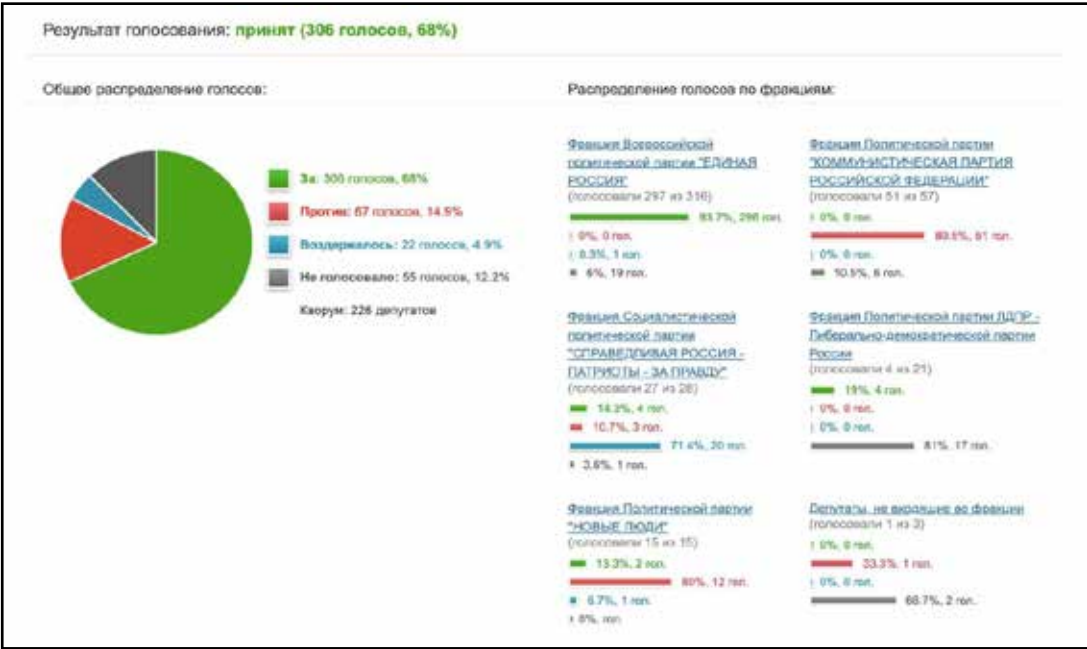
Результат голосования: принят (306 голосов, 68%)

Общее распределение голосов:

За: 306 голосов, 68%

Против: 67 голосов, 14.9%

Воздержалось: 22 голоса, 4.9%

Не голосовало: 55 голосов, 12.2%

Кворум: 226 депутатов

Распределение голосов по фракциям:

Фракция Всероссийской политической партии "ЕДИНАЯ РОССИЯ"
(голосовали 297 из 316)
93.7%, 296 гол.
0%, 0 гол.
0.3%, 1 гол.
6%, 19 гол.

Фракция Политической партии "КОММУНИСТИЧЕСКАЯ ПАРТИЯ РОССИЙСКОЙ ФЕДЕРАЦИИ"
(голосовали 51 из 57)
0%, 0 гол.
89.5%, 51 гол.
0%, 0 гол.
10.5%, 6 гол.

Фракция Социалистической политической партии "СПРАВЕДЛИВАЯ РОССИЯ - ПАТРИОТЫ - ЗА ПРАВДУ"
(голосовали 27 из 28)
14.3%, 4 гол.
10.7%, 3 гол.
71.4%, 20 гол.
3.6%, 1 гол.

Фракция Политической партии ЛДПР - Либерально-демократической партии России
(голосовали 4 из 21)
19%, 4 гол.
0%, 0 гол.
0%, 0 гол.
81%, 17 гол.

Фракция Политической партии "НОВЫЕ ЛЮДИ"
(голосовали 15 из 15)
13.3%, 2 гол.
80%, 12 гол.
6.7%, 1 гол.
0%, гол.

Депутаты, не входящие во фракции
(голосовали 1 из 3)
0%, 0 гол.
33.3%, 1 гол.
0%, 0 гол.
66.7%, 2 гол.